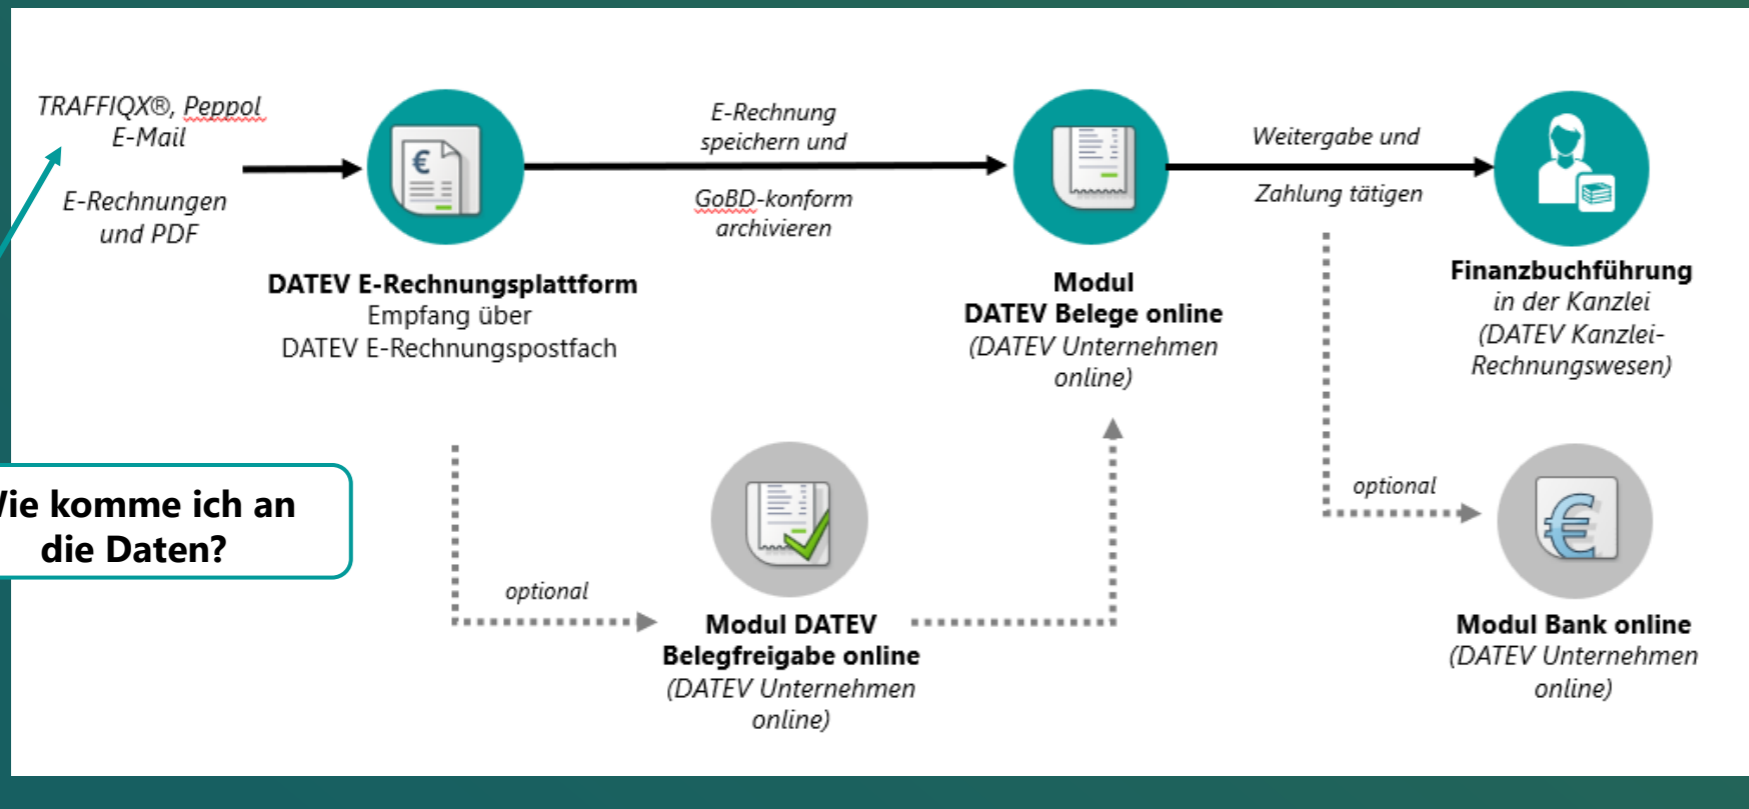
TRAFFIQX®, Peppol
E-Mail

E-Rechnungen
und PDF

DATEV E-Rechnungsplattform
Empfang über
DATEV E-Rechnungspostfach

E-Rechnung
speichern und

GoBD-konform
archivieren

Modul
DATEV Belege online
(DATEV Unternehmen online)

Weitergabe und

Zahlung tätigen

Finanzbuchführung
in der Kanzlei
(DATEV Kanzlei-Rechnungswesen)

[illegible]ie komme ich an die Daten?

optional

Modul DATEV
Belegfreigabe online
(DATEV Unternehmen online)

optional

Modul Bank online
(DATEV Unternehmen online)